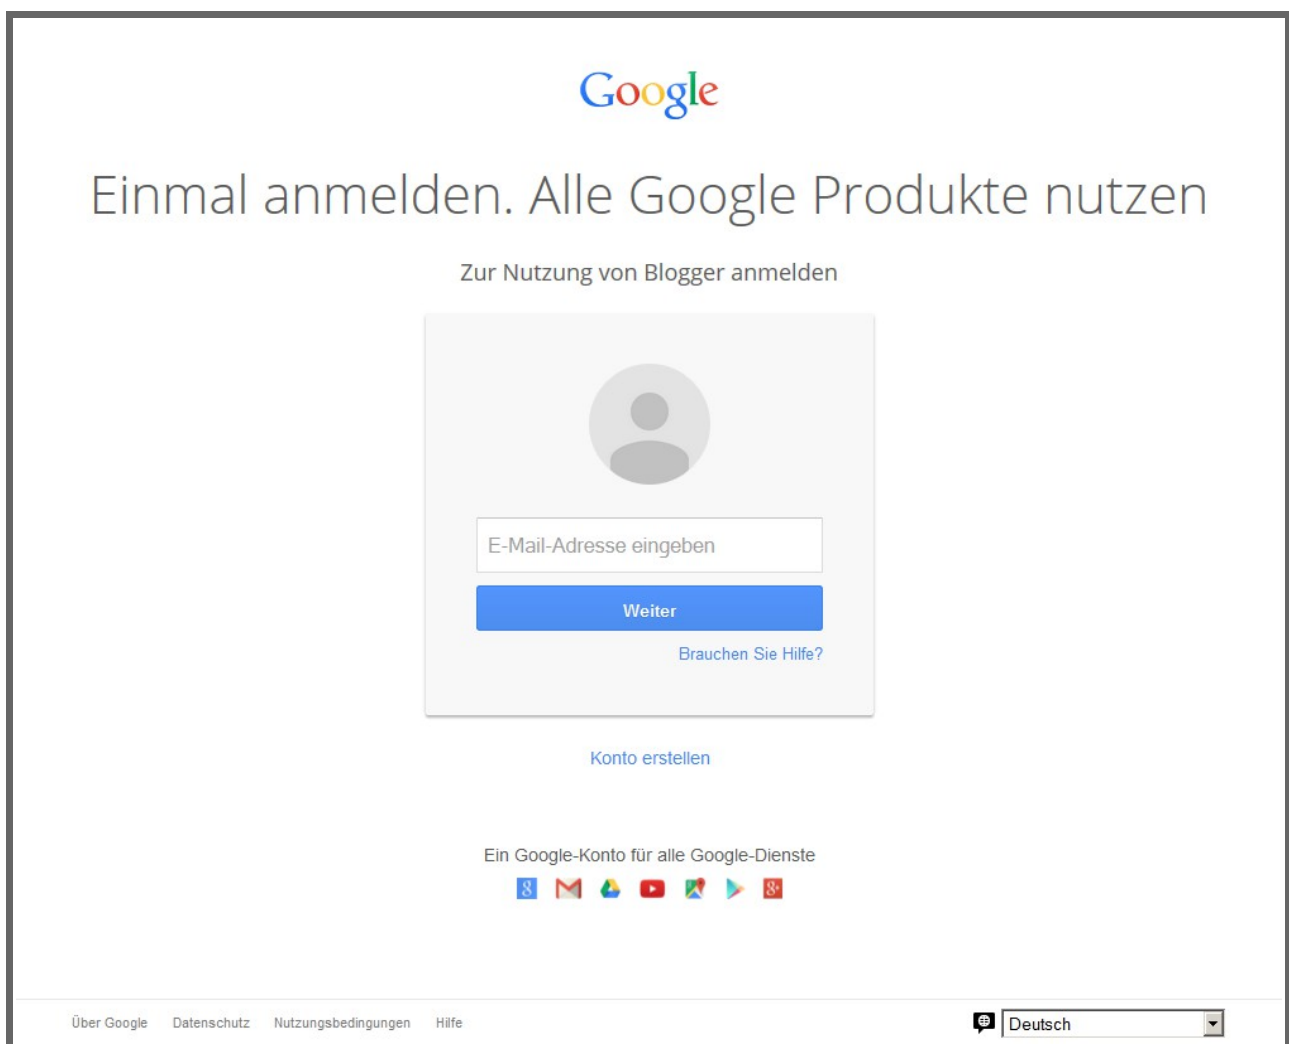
Google

Einmal anmelden. Alle Google Produkte nutzen

Zur Nutzung von Blogger anmelden

E-Mail-Adresse eingeben

Weiter

Brauchen Sie Hilfe?

Konto erstellen

Ein Google-Konto für alle Google-Dienste

Über Google Datenschutz Nutzungsbedingungen Hilfe

Deutsch